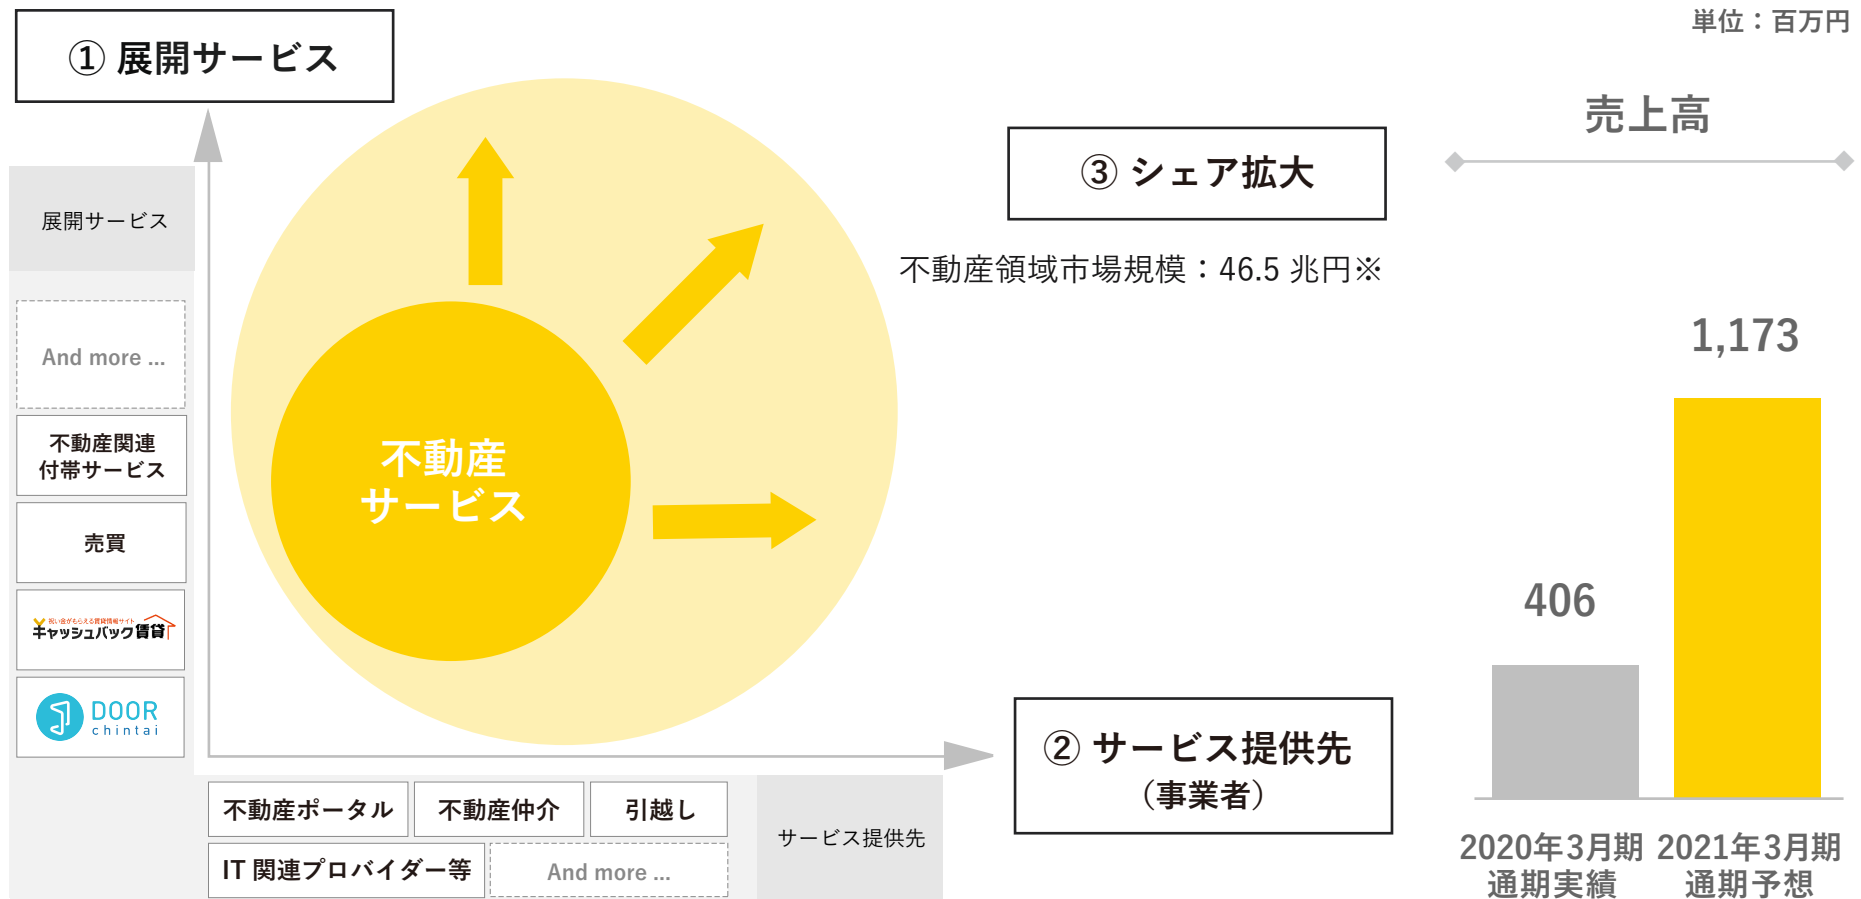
① 展開サービス

展開サービス

And more ...

不動産関連付帯サービス

売買

祝い金がもらえる賃貸情報サイト キャッシュバック賃貸

DOOR chintai

不動産サービス

③ シェア拡大

不動産領域市場規模：46.5 兆円※

② サービス提供先（事業者）

不動産ポータル

不動産仲介

引越し

IT 関連プロバイダー等

And more ...

サービス提供先

単位：百万円

売上高

1,173

406

2020年3月期 通期実績

2021年3月期 通期予想